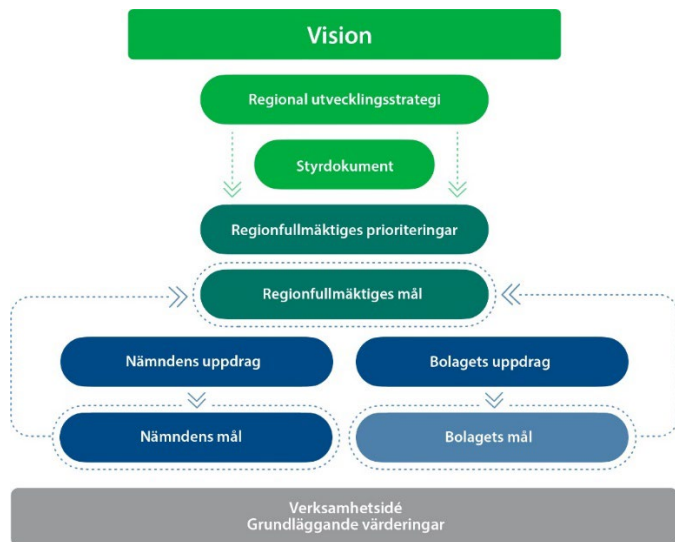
Vision

Regional utvecklingsstrategi

Styrdokument

Regionfullmäktiges prioriteringar

Regionfullmäktiges mål

Nämndens uppdrag

Bolagets uppdrag

Nämndens mål

Bolagets mål

Verksamhetsidé
Grundläggande värderingar